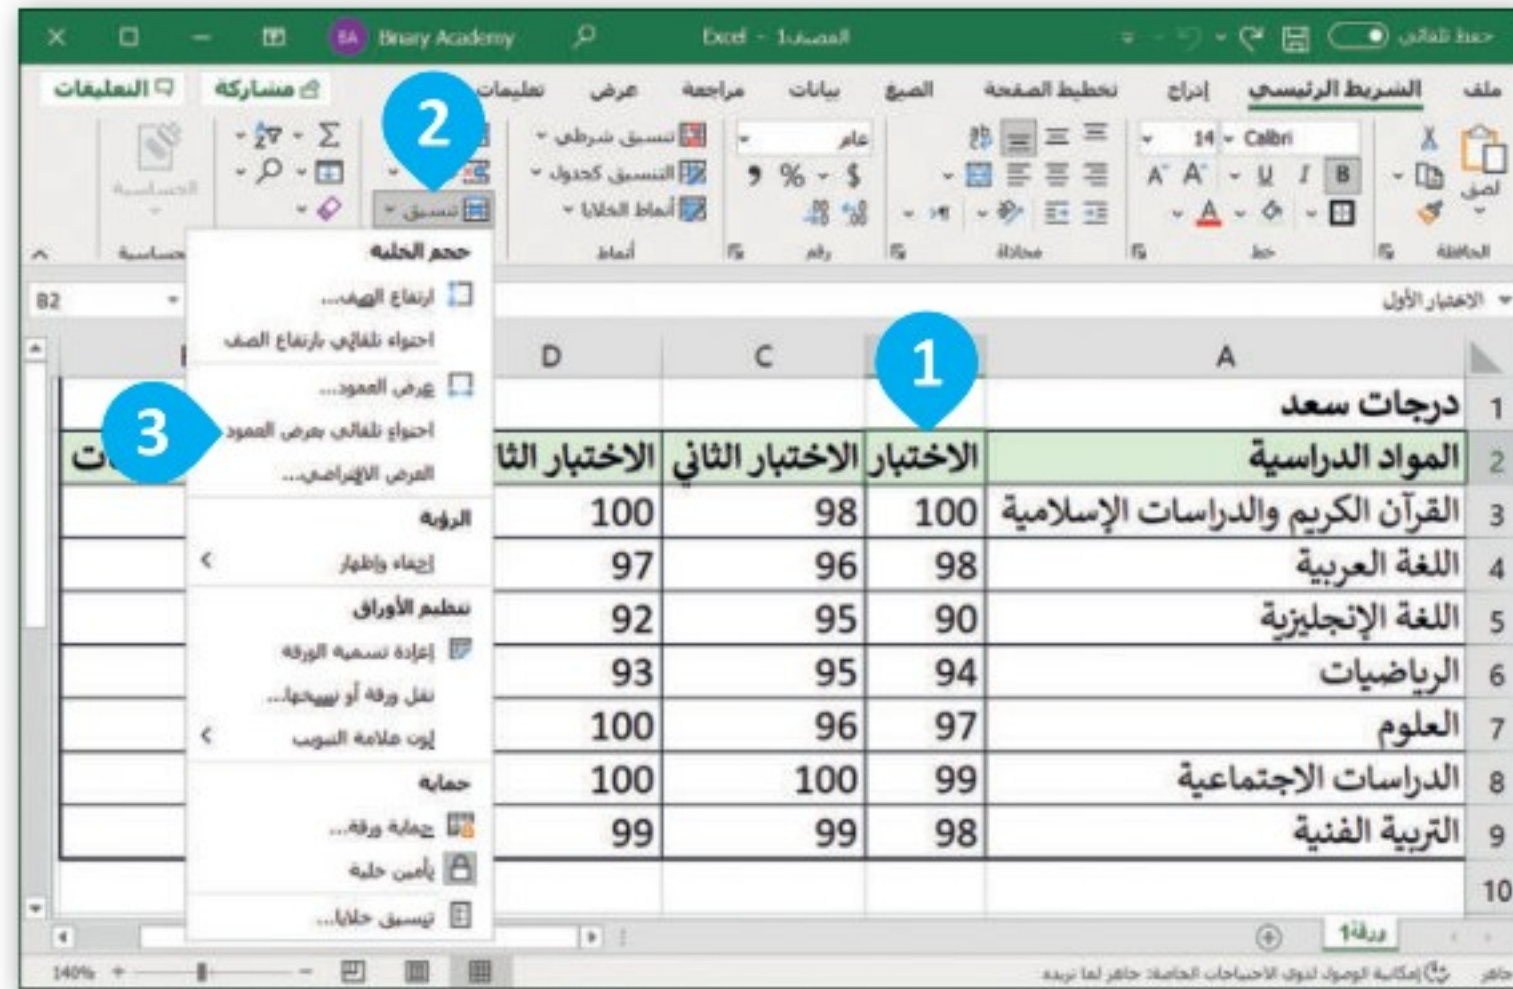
حفظ تلقائي Excel - المصنف1 Binary Academy BA

ملف الشريط الرئيسي إدراج تخطيط الصفحة الصيغ بيانات مراجعة عرض تعليمات مشاركة التعليقات

لصق الحافظة Calibri 14 B I U خط محاذاة عام $ % 9 رقم تنسيق شرطي التنسيق كجدول أنماط الخلايا أنماط تنسيق الحساسية

2

حجم الخلية
ارتفاع الصف...
احتواء تلقائي بارتفاع الصف
عرض العمود...
احتواء تلقائي بعرض العمود
العرض الافتراضي...
الرؤية
إخفاء وإظهار
تنظيم الأوراق
إعادة تسمية الورقة
نقل ورقة أو نسخها...
لون علامة التبويب
حماية
حماية ورقة...
تأمين خلية
تنسيق خلايا...

B2 الاختبار الأول

3

1

| | A | B | C | D |
|---|---|---|---|---|
| 1 | درجات سعد | | | |
| 2 | المواد الدراسية | الاختبار | الاختبار الثاني | الاختبار الثا |
| 3 | القرآن الكريم والدراسات الإسلامية | 100 | 98 | 100 |
| 4 | اللغة العربية | 98 | 96 | 97 |
| 5 | اللغة الإنجليزية | 90 | 95 | 92 |
| 6 | الرياضيات | 94 | 95 | 93 |
| 7 | العلوم | 97 | 96 | 100 |
| 8 | الدراسات الاجتماعية | 99 | 100 | 100 |
| 9 | التربية الفنية | 98 | 99 | 99 |
| 10 | | | | |

ورقة1

جاهز إمكانية الوصول لذوي الاحتياجات الخاصة: جاهز لما تريده 140%